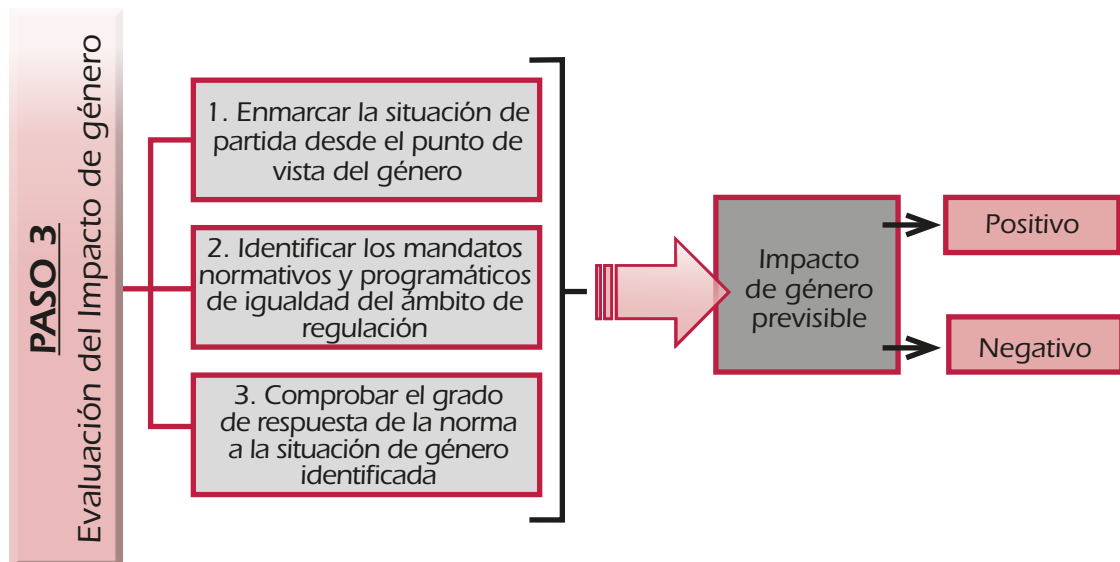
PASO 3
Evaluación del Impacto de género

1. Enmarcar la situación de partida desde el punto de vista del género

2. Identificar los mandatos normativos y programáticos de igualdad del ámbito de regulación

3. Comprobar el grado de respuesta de la norma a la situación de género identificada

Impacto de género previsible

Positivo

Negativo